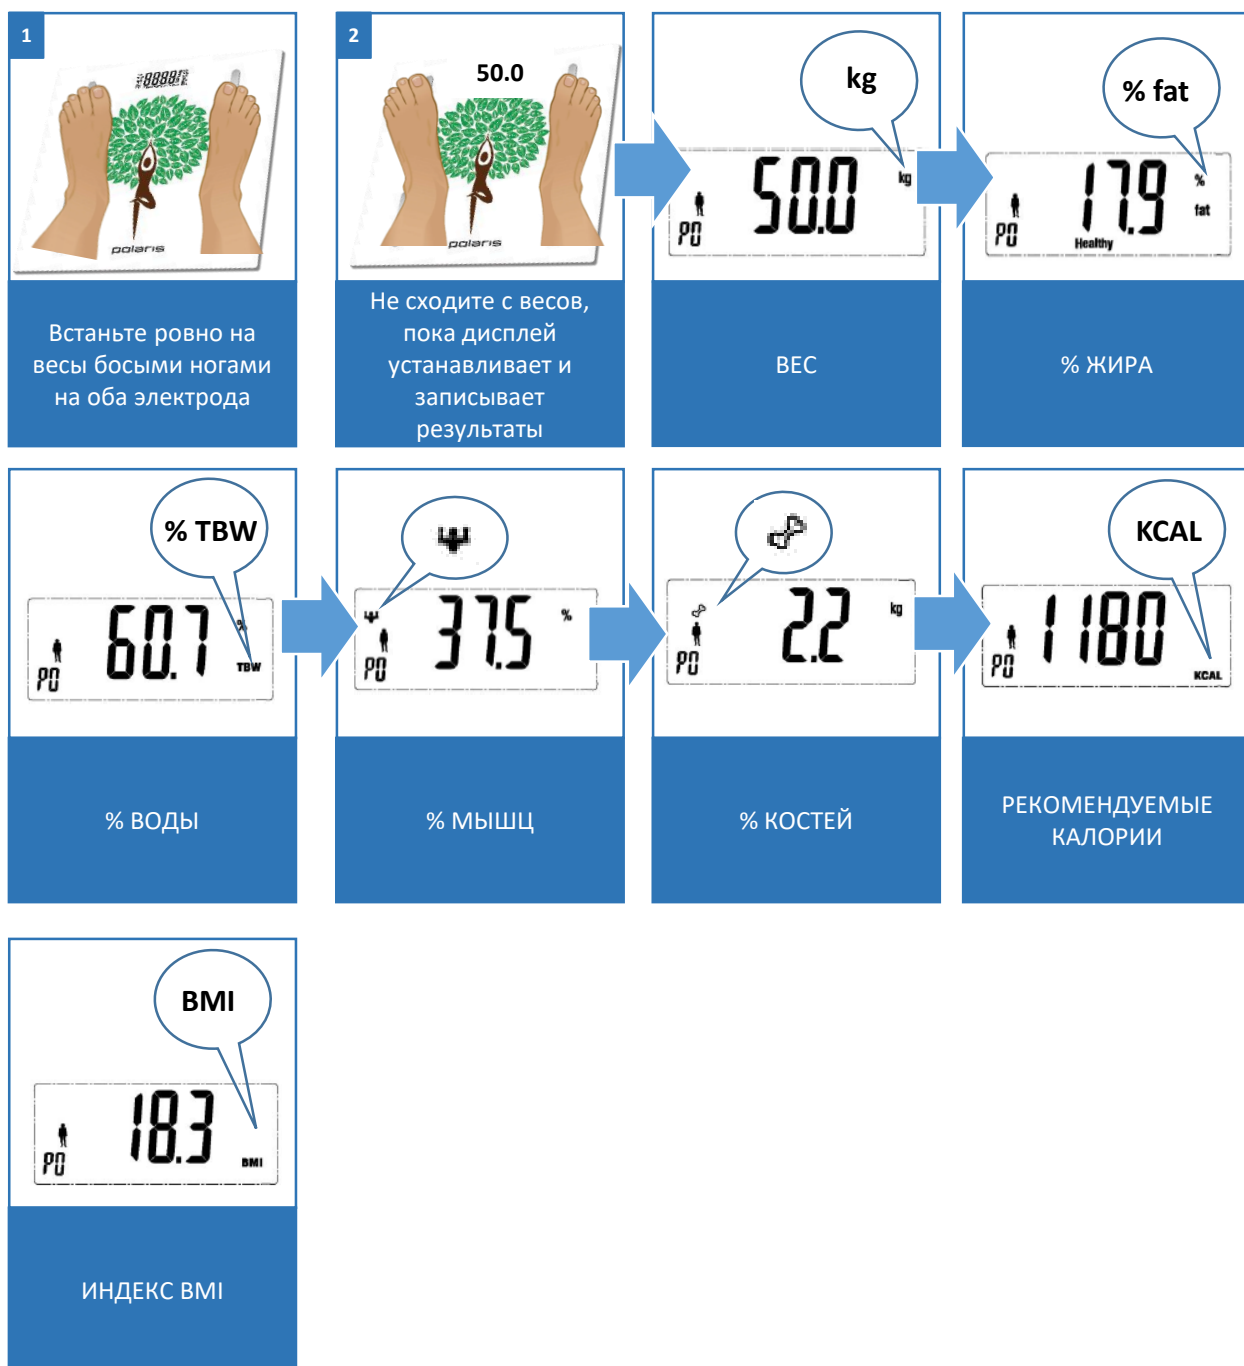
1

polaris

Встаньте ровно на весы босыми ногами на оба электрода

2

50.0

polaris

Не сходите с весов, пока дисплей устанавливает и записывает результаты

kg

P0 50.0 kg

ВЕС

% fat

P0 17.9 % fat Healthy

% ЖИРА

% TBW

P0 60.7 % TBW

% ВОДЫ

P0 37.5 %

% МЫШЦ

P0 2.2 kg

% КОСТЕЙ

KCAL

P0 1180 KCAL

РЕКОМЕНДУЕМЫЕ КАЛОРИИ

BMI

P0 18.3 BMI

ИНДЕКС BMI